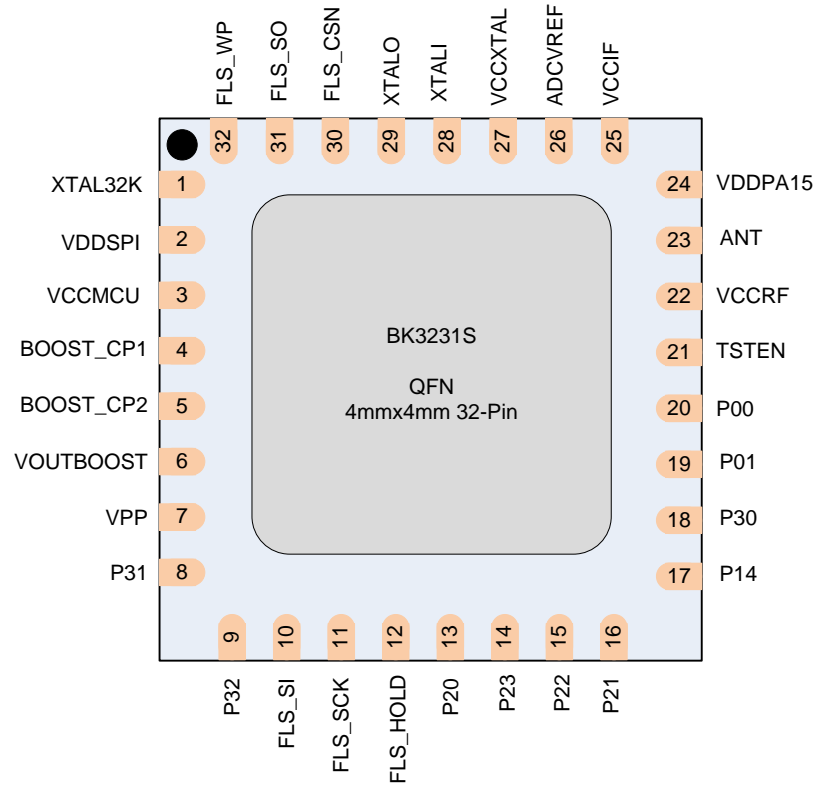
FLS_WP FLS_SO FLS_CSN XTALO XTALI VCCXTAL ADCVREF VCCIF

32 31 30 29 28 27 26 25

XTAL32K 1
VDDSPI 2
VCCMCU 3
BOOST_CP1 4
BOOST_CP2 5
VOUTBOOST 6
VPP 7
P31 8

BK3231S

QFN
4mmx4mm 32-Pin

24 VDDPA15
23 ANT
22 VCCRF
21 TSTEN
20 P00
19 P01
18 P30
17 P14

9 10 11 12 13 14 15 16

P32 FLS_SI FLS_SCK FLS_HOLD P20 P23 P22 P21